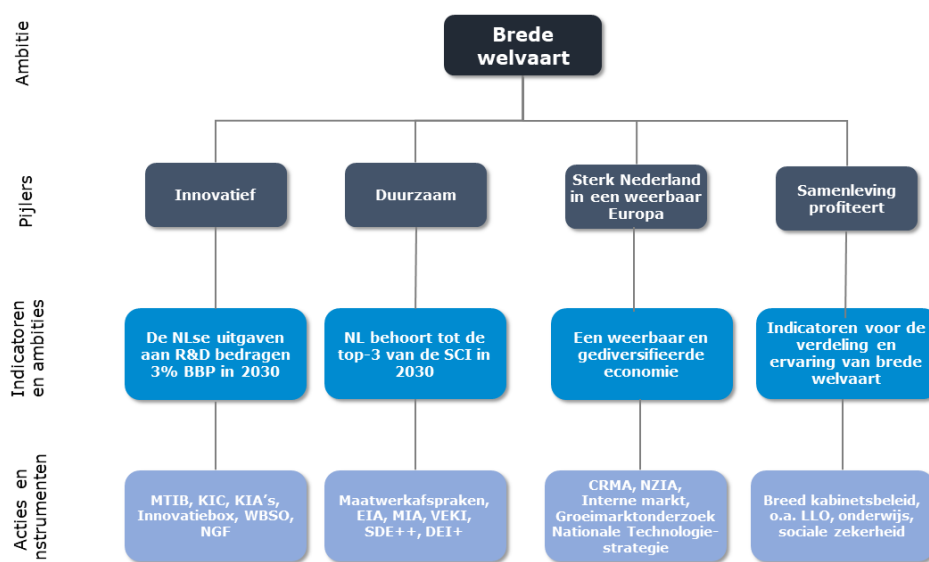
Ambitie

Brede welvaart

Pijlers

Innovatief

Duurzaam

Sterk Nederland in een weerbaar Europa

Samenleving profiteert

Indicatoren en ambities

De NLse uitgaven aan R&D bedragen 3% BBP in 2030

NL behoort tot de top-3 van de SCI in 2030

Een weerbaar en gediversifieerde economie

Indicatoren voor de verdeling en ervaring van brede welvaart

Acties en instrumenten

MTIB, KIC, KIA's, Innovatiebox, WBSO, NGF

Maatwerkafspraken, EIA, MIA, VEKI, SDE++, DEI+

CRMA, NZIA, Interne markt, Groeimarktonderzoek Nationale Technologie-strategie

Breed kabinetsbeleid, o.a. LLO, onderwijs, sociale zekerheid